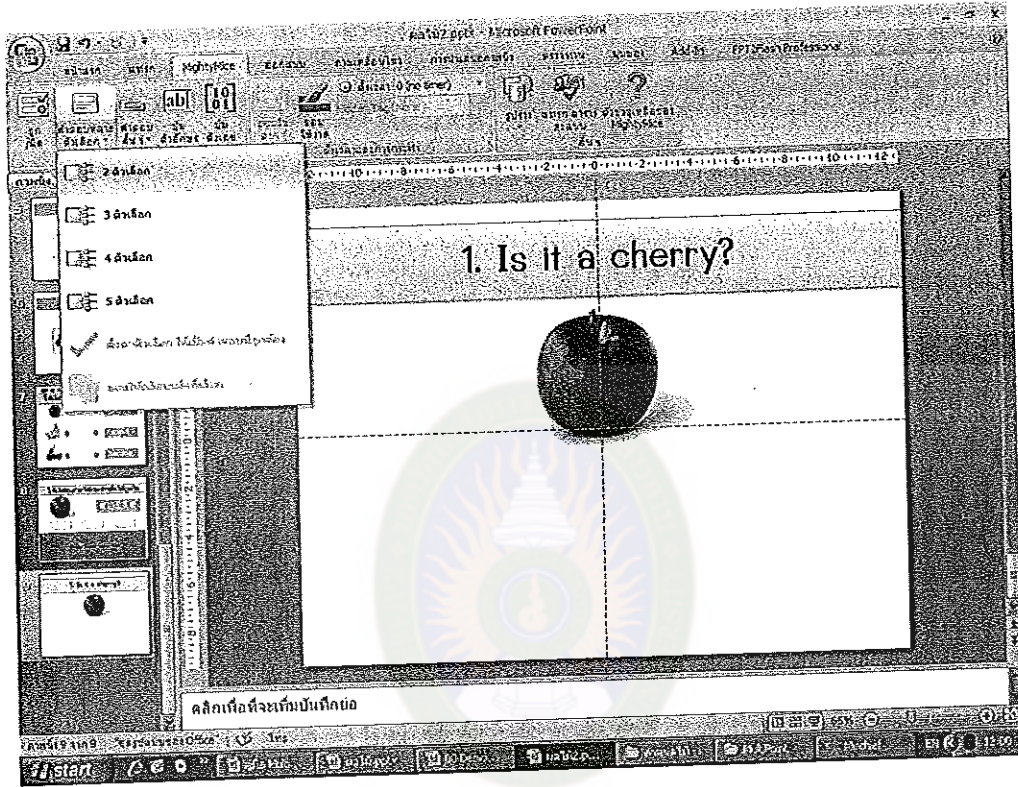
- Microsoft PowerPoint

หน้าแรก แทรก MightyPlus ออกแบบ ภาพเคลื่อนไหว การนำเสนอภาพนิ่ง ตรวจทาน มุมมอง Add-Ins

2 ตัวเลือก

3 ตัวเลือก

4 ตัวเลือก

5 ตัวเลือก

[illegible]

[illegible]

1. Is it a cherry?

คลิกเพื่อเพิ่มบันทึกย่อ

start